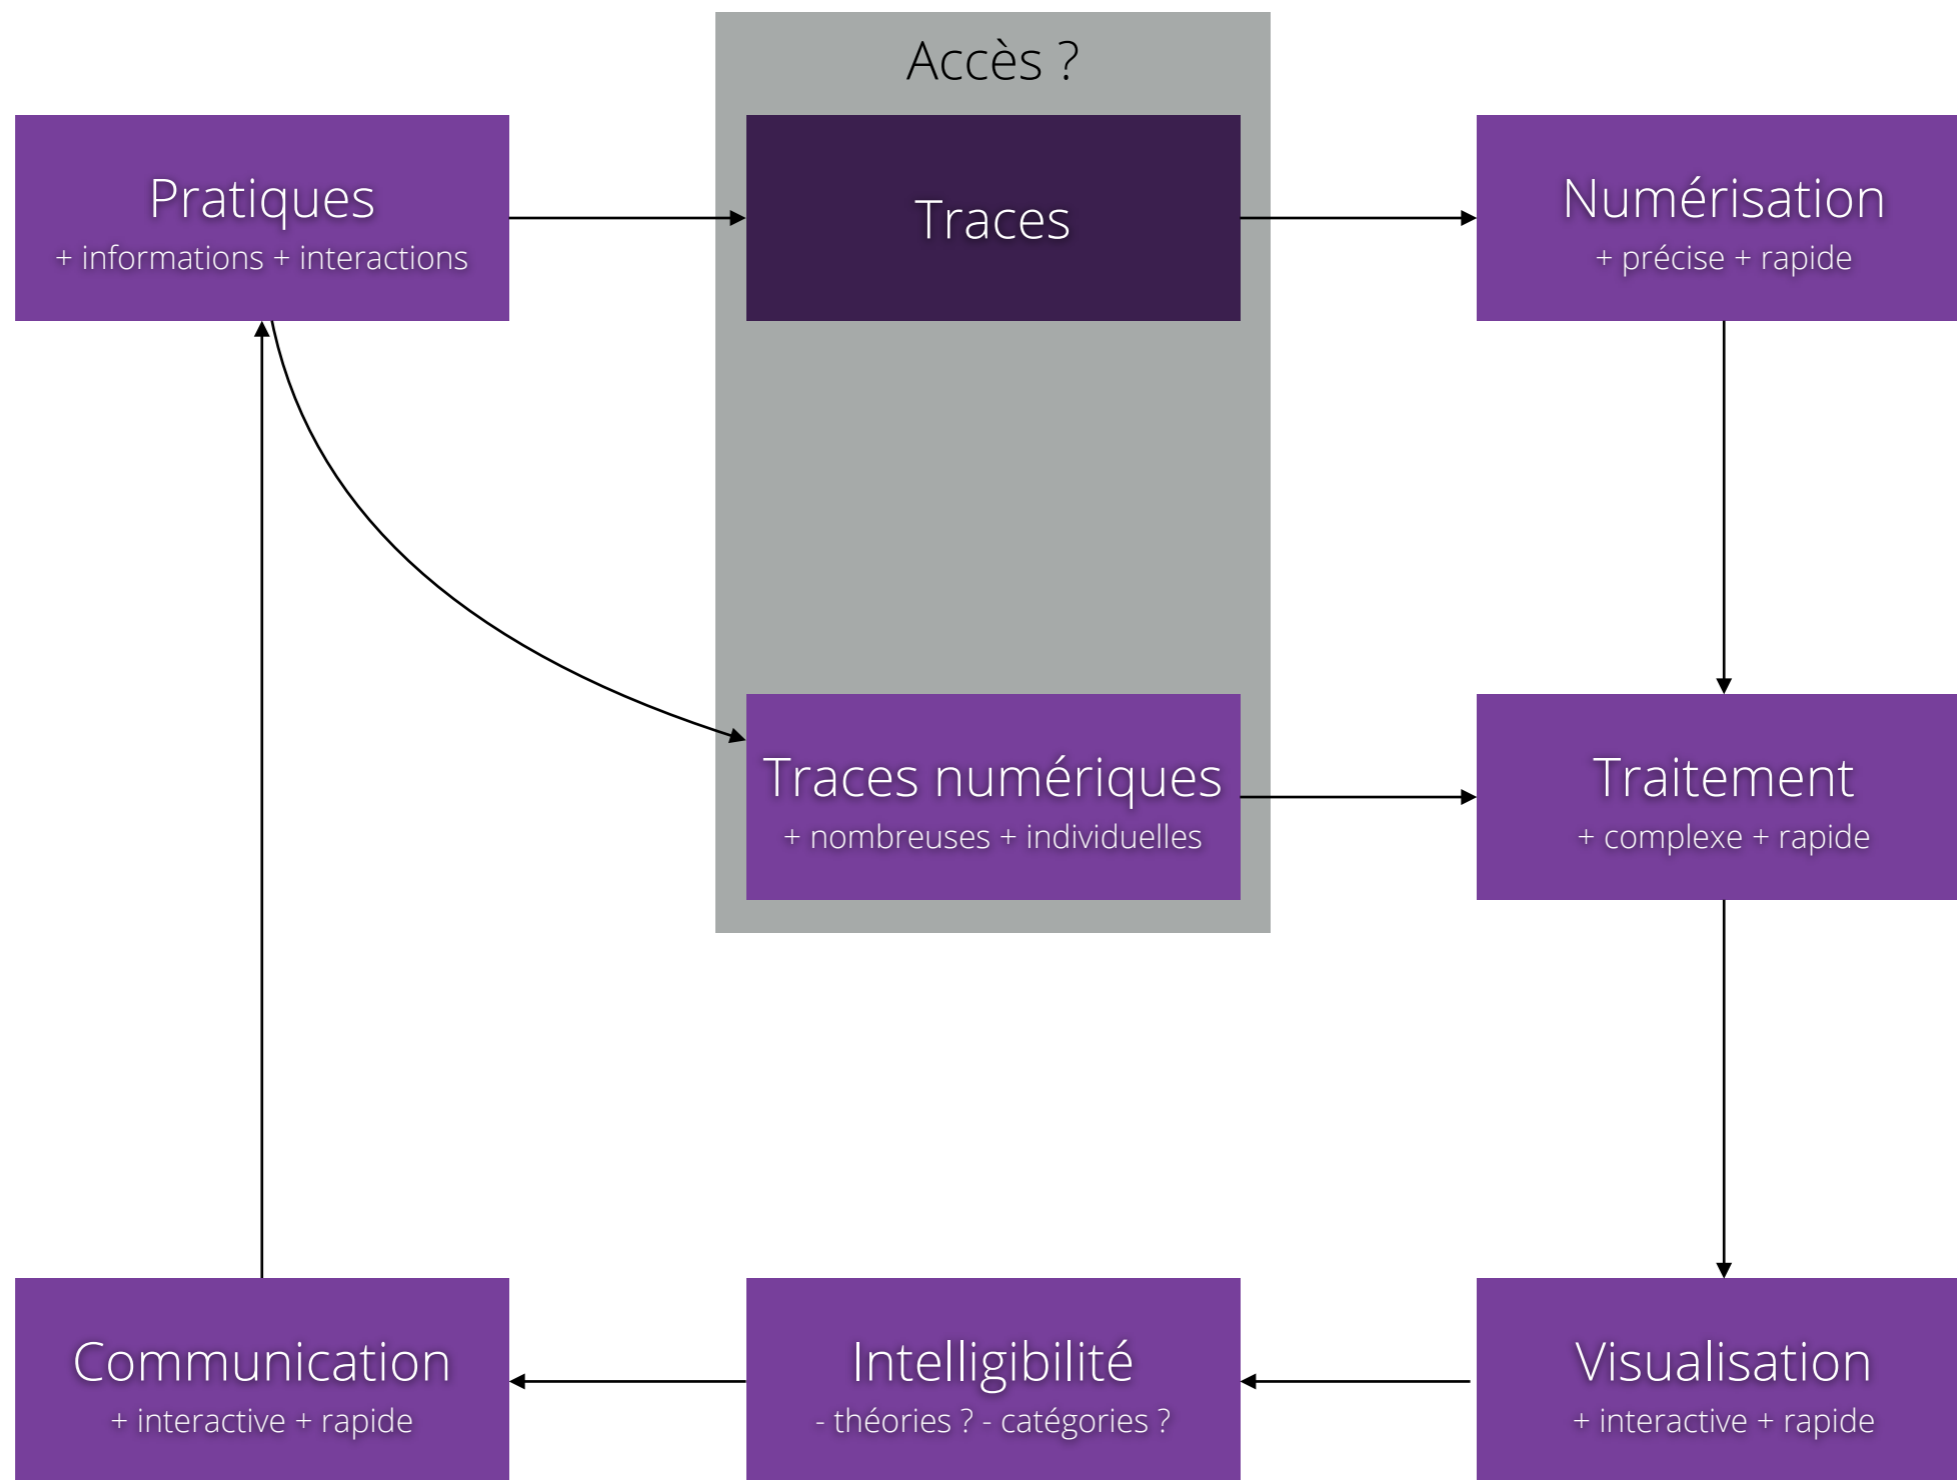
Accès ?

Pratiques
+ informations + interactions

Traces

Numérisation
+ précise + rapide

Traces numériques
+ nombreuses + individuelles

Traitement
+ complexe + rapide

Communication
+ interactive + rapide

Intelligibilité
- théories ? - catégories ?

Visualisation
+ interactive + rapide